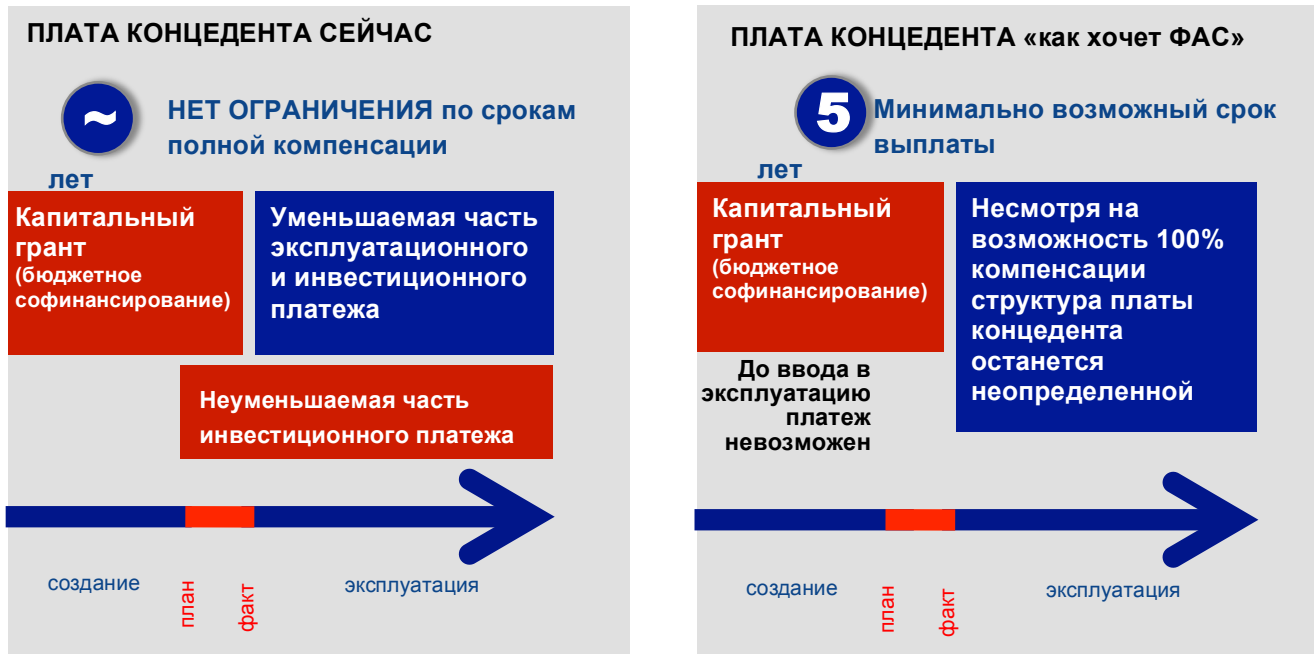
ПЛАТА КОНЦЕДЕНТА СЕЙЧАС

~

лет

НЕТ ОГРАНИЧЕНИЯ по срокам полной компенсации

Капитальный грант (бюджетное софинансирование)

Уменьшаемая часть эксплуатационного и инвестиционного платежа

Неуменьшаемая часть инвестиционного платежа

создание

план

факт

эксплуатация

ПЛАТА КОНЦЕДЕНТА «как хочет ФАС»

5

лет

Минимально возможный срок выплаты

Капитальный грант (бюджетное софинансирование)

Несмотря на возможность 100% компенсации структура платы концедента останется неопределенной

До ввода в эксплуатацию платеж невозможен

создание

план

факт

эксплуатация